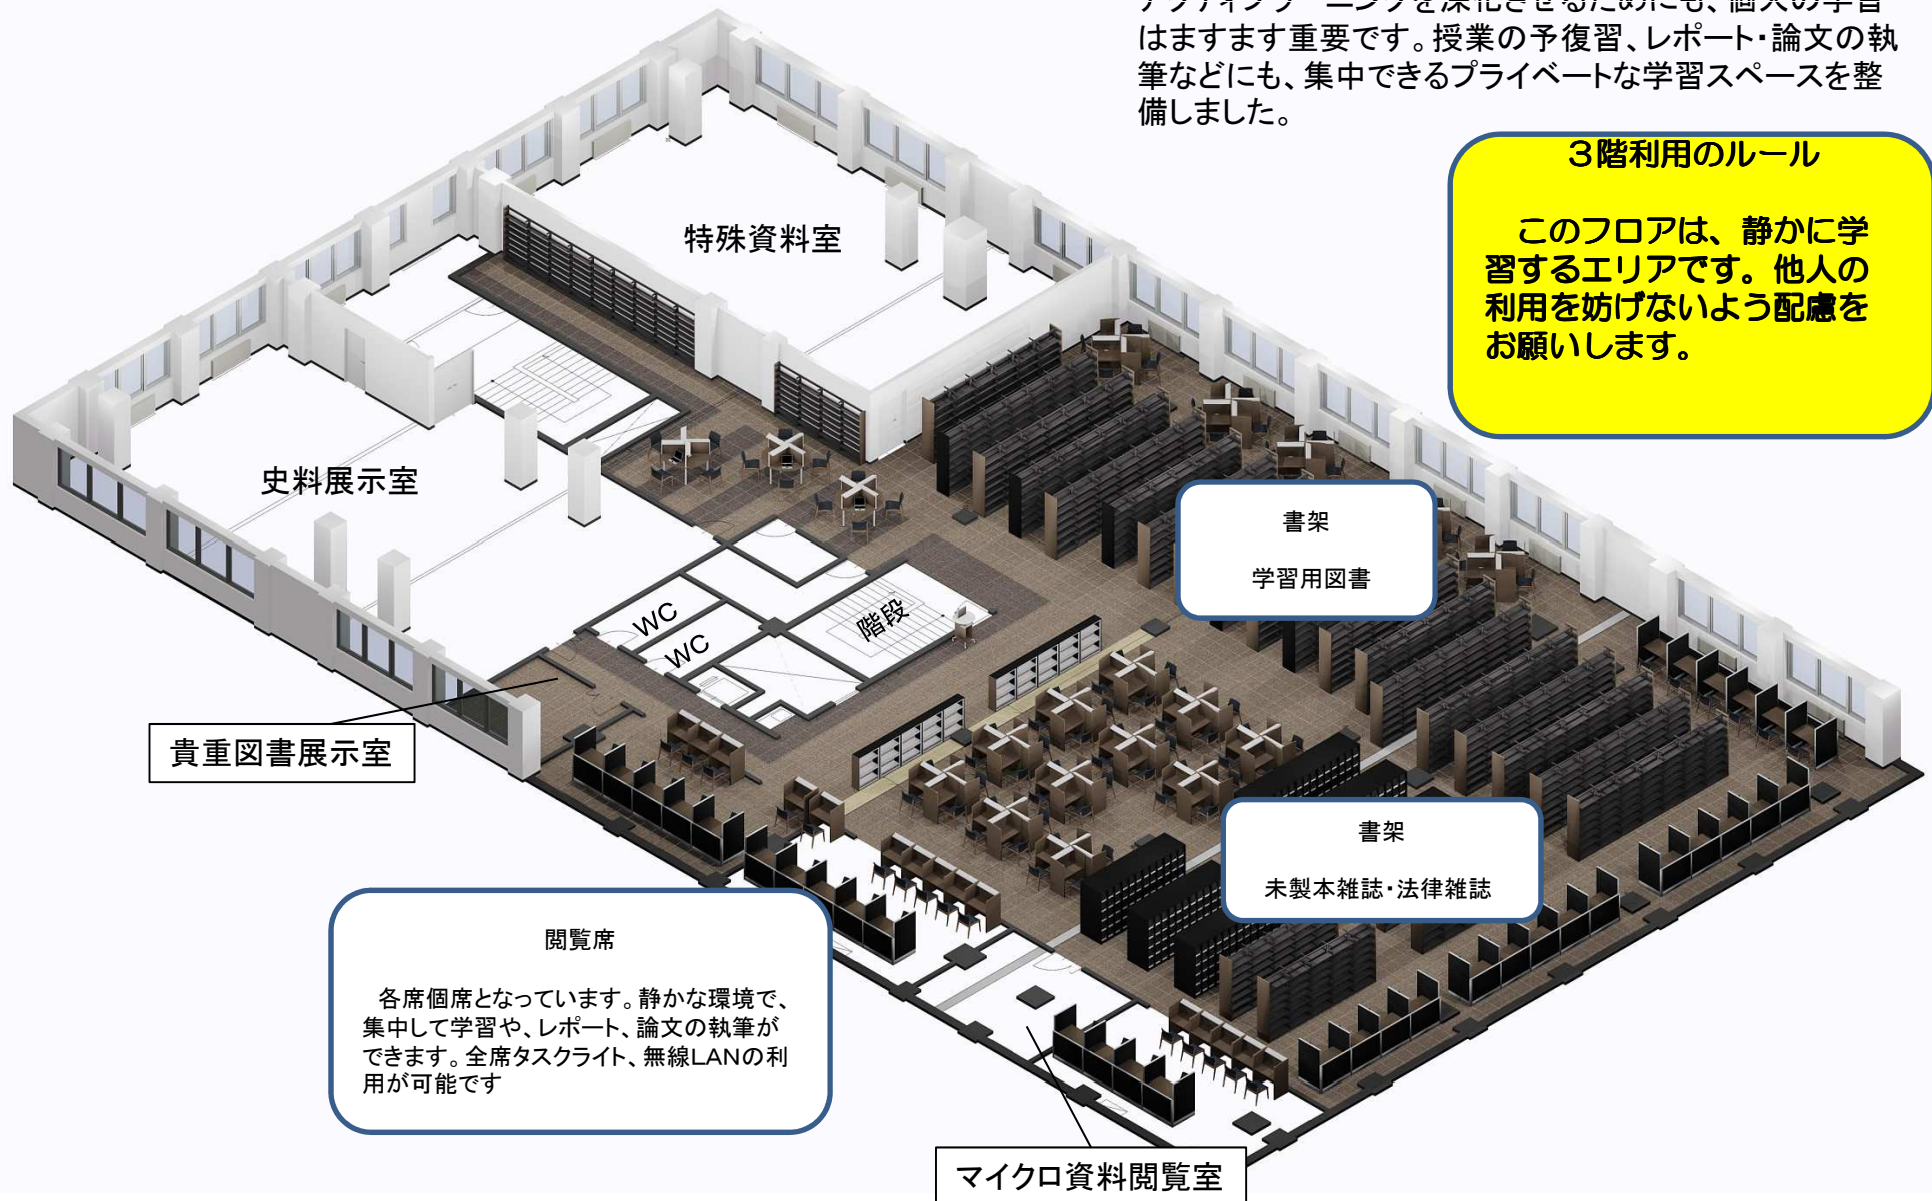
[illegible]
はますます重要です。授業の予復習、レポート・論文の執筆などにも、集中できるプライベートな学習スペースを整備しました。

３階利用のルール

　このフロアは、静かに学習するエリアです。他人の利用を妨げないよう配慮をお願いします。

特殊資料室

史料展示室

書架

学習用図書

WC

WC

階段

貴重図書展示室

書架

未製本雑誌・法律雑誌

閲覧席

　各席個席となっています。静かな環境で、集中して学習や、レポート、論文の執筆ができます。全席タスクライト、無線LANの利用が可能です

マイクロ資料閲覧室